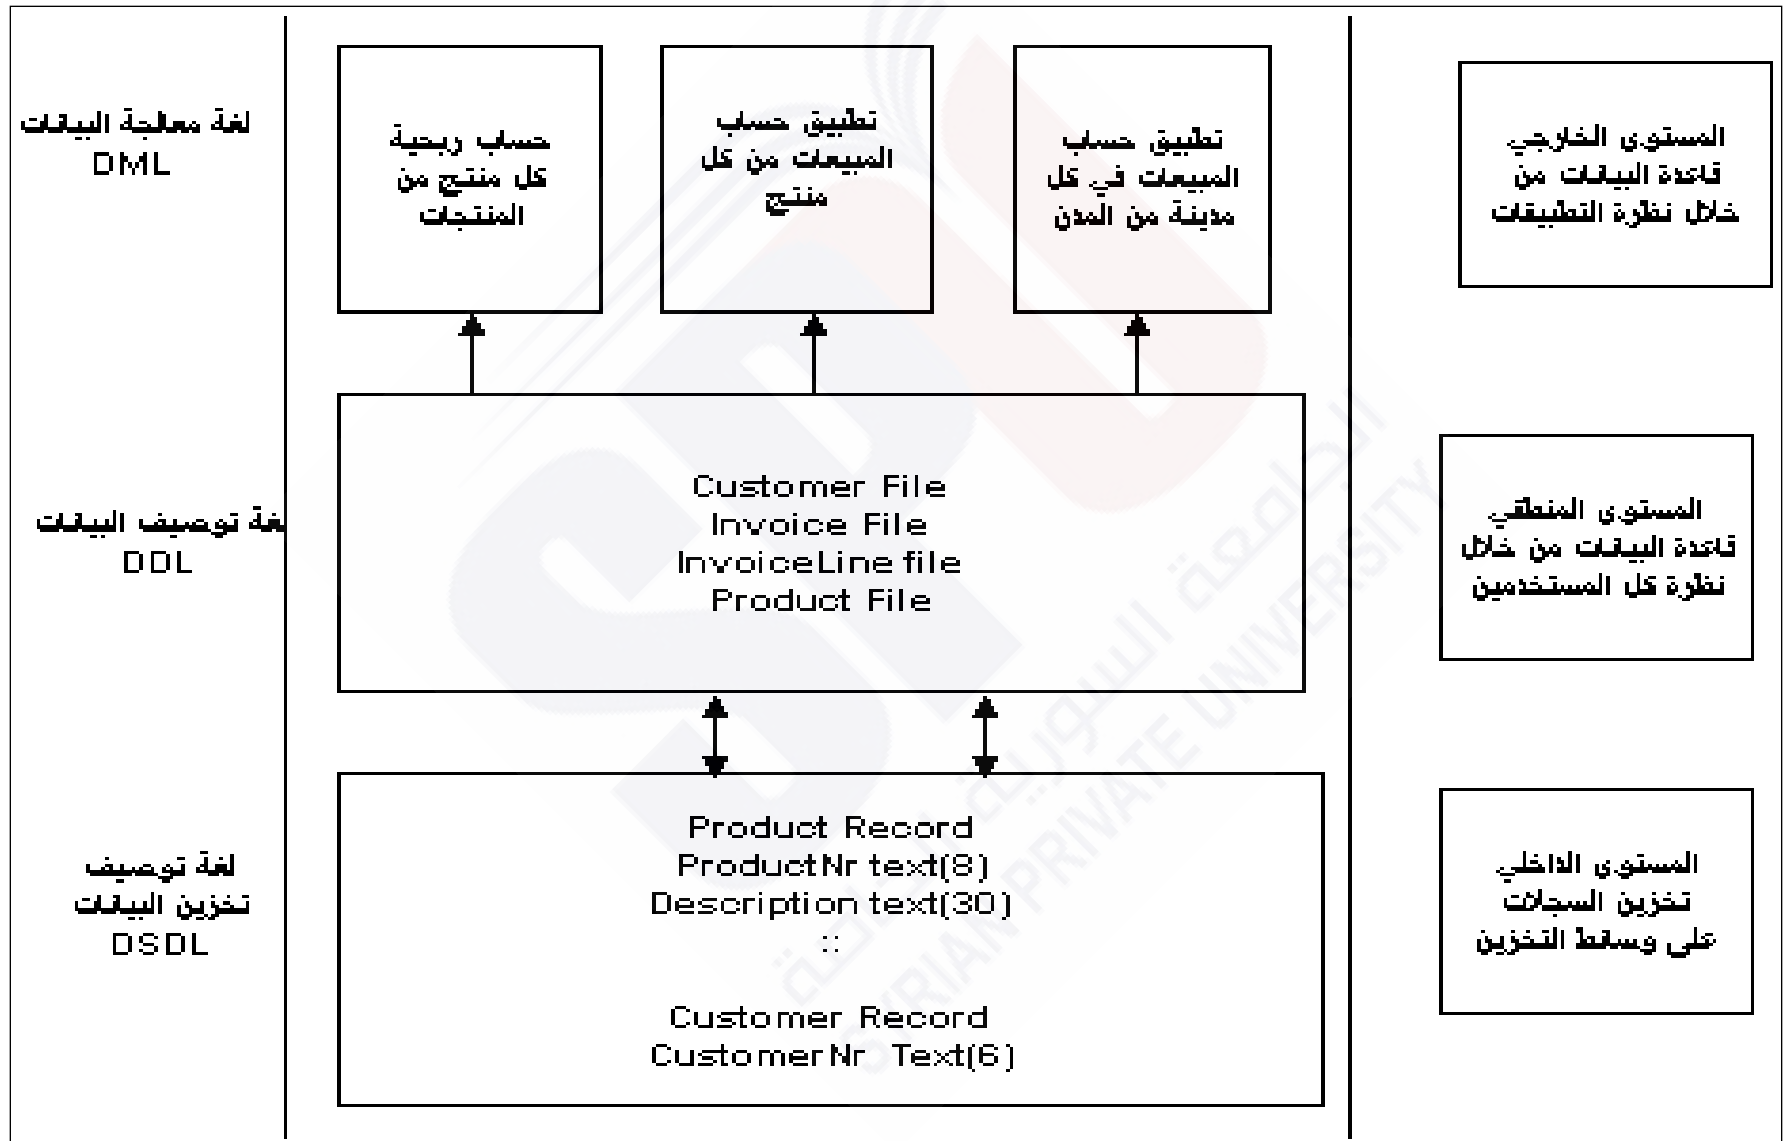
المستوى الخارجي قاعدة البيانات من خلال نظرة التطبيقات

تطبيق حساب المبيعات في كل مدينة من المدن

تطبيق حساب المبيعات من كل منتج

حساب ربحية كل منتج من المنتجات

لغة معالجة البيانات DML

المستوى المنطقي قاعدة البيانات من خلال نظرة كل المستخدمين

Customer File
Invoice File
InvoiceLine file
Product File

لغة توصيف البيانات DDL

المستوى الداخلي تخزين السجلات على وسائط التخزين

Product Record
ProductNr text(8)
Description text(30)
::

Customer Record
CustomerNr Text(6)

لغة توصيف تخزين البيانات DSDL

الجامعة السورية الخاصة
SYRIAN PRIVATE UNIVERSITY